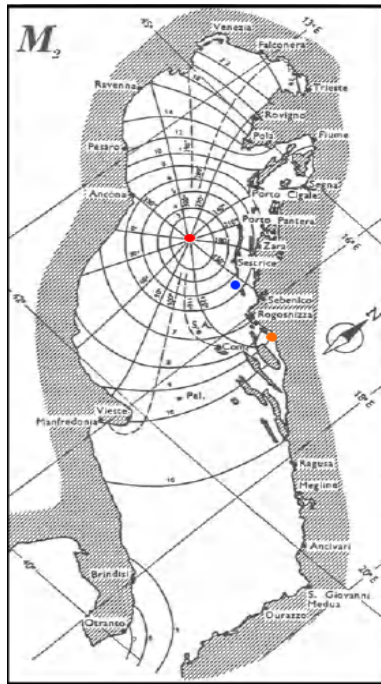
$M_2$

Venezia
Falconera
13° E
Trieste
Ravenna
Rovigno
Fiume
Pola
Pesaro
Porto Cigale
Segna
Ancona
Porto Pantera
14° E
Zara
Sestrice
Sebenico
Rogosnizza
S.A.
Comi
N
Pal.
Vieste
Manfredonia
16° E
Ragusa
Meglina
Ancivari
Brindisi
S. Giovanni Medua
20° E
Durazzo
Otranto
42°